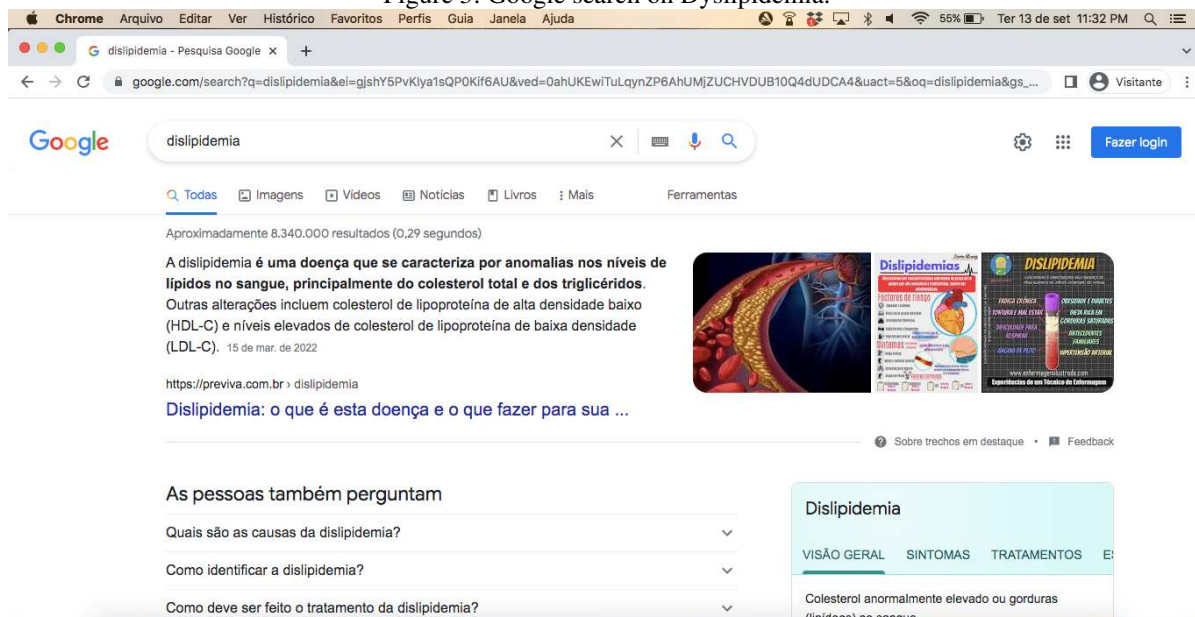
Figure 5: Google search on Dyslipidemia.

Chrome Arquivo Editar Ver Histórico Favoritos Perfis Guia Janela Ajuda 55% Ter 13 de set 11:32 PM

dislipidemia - Pesquisa Google ×

google.com/search?q=dislipidemia&ei=gjshY5PvKlya1sQP0Kif6AU&ved=0ahUKEwiTuLqynZP6AhUMjZUCHVDUB10Q4dUDCA4&uact=5&oq=dislipidemia&gs_...

Visitante

Google

dislipidemia

Fazer login

Todas Imagens Vídeos Notícias Livros Mais Ferramentas

Aproximadamente 8.340.000 resultados (0,29 segundos)

A dislipidemia **é uma doença que se caracteriza por anomalias nos níveis de lipídos no sangue, principalmente do colesterol total e dos triglicéridos**. Outras alterações incluem colesterol de lipoproteína de alta densidade baixo (HDL-C) e níveis elevados de colesterol de lipoproteína de baixa densidade (LDL-C). 15 de mar. de 2022

https://previva.com.br › dislipidemia

Dislipidemia: o que é esta doença e o que fazer para sua ...

Dislipidemias

Factores de riesgo

Sintomas

DISLIPIDEMIA

FADIGA CRÔNICA

OBESIDADE E DIABETES

TONTURA E MAL ESTAR

DIETA RICA EM GORDURAS SATURADAS

DIFICULDADE PARA RESPIRAR

ANTECEDENTES FAMILIARES

DOR NO PEITO

HIPERTENSÃO ARTERIAL

www.enfermagemilustrada.com

Experiências de um Técnico de Enfermagem

Sobre trechos em destaque • Feedback

As pessoas também perguntam

Quais são as causas da dislipidemia?

Como identificar a dislipidemia?

Como deve ser feito o tratamento da dislipidemia?

Dislipidemia

VISÃO GERAL SINTOMAS TRATAMENTOS E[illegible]

Colesterol anormalmente elevado ou gorduras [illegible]